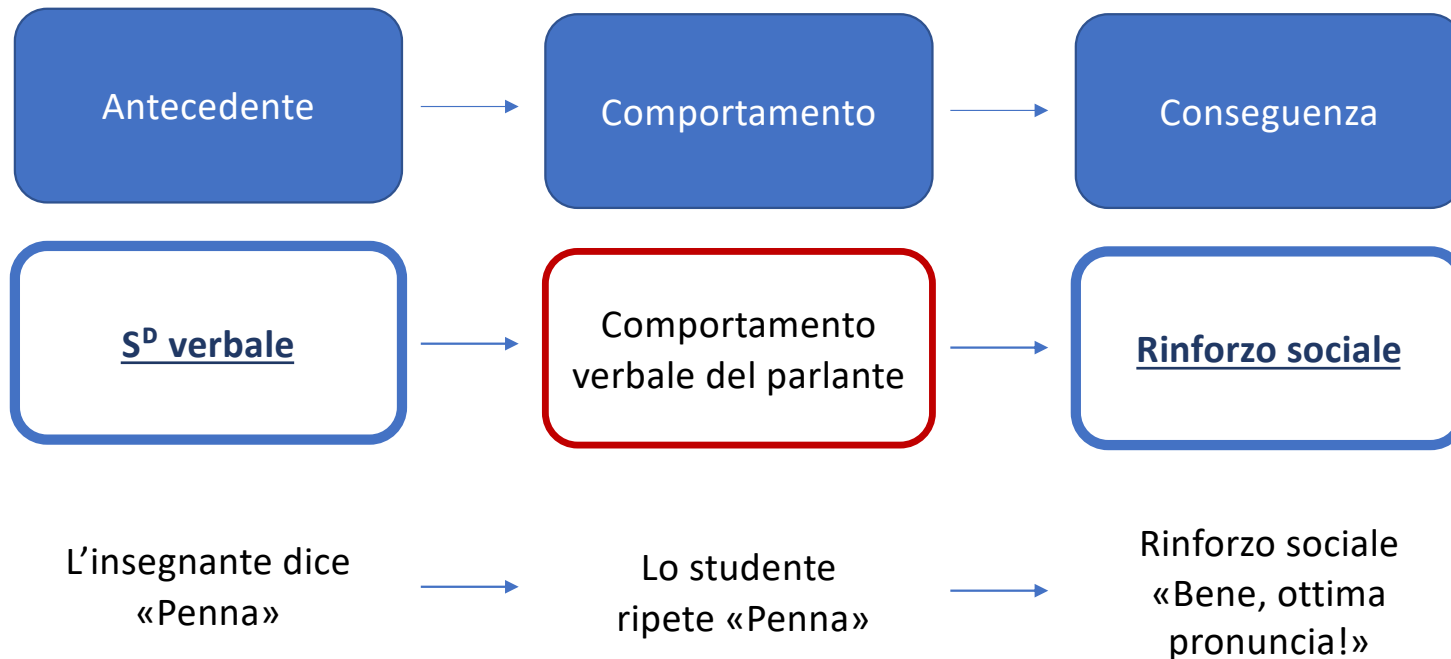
Antecedente

Comportamento

Conseguenza

$S^D$ verbale

Comportamento verbale del parlante

Rinforzo sociale

L’insegnante dice «Penna»

Lo studente ripete «Penna»

Rinforzo sociale «Bene, ottima pronuncia!»